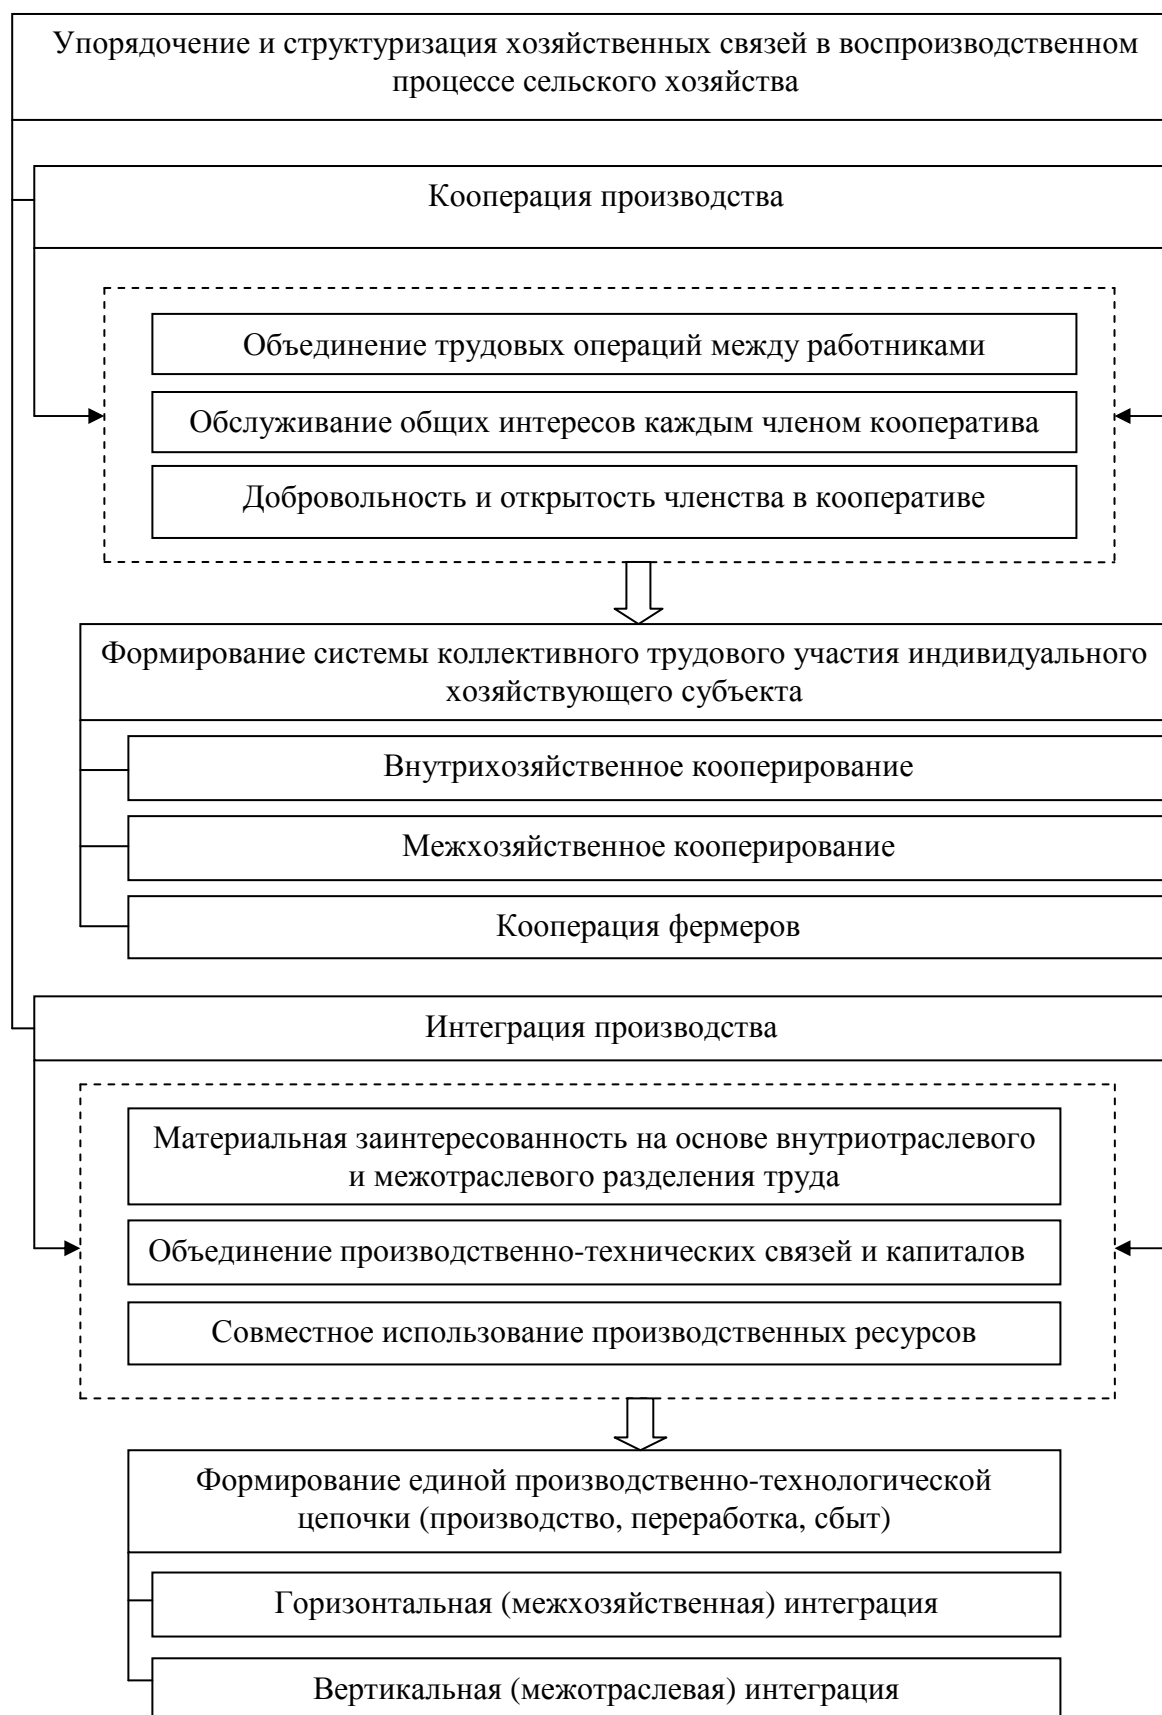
Упорядочение и структуризация хозяйственных связей в воспроизводственном процессе сельского хозяйства

Кооперация производства

Объединение трудовых операций между работниками

Обслуживание общих интересов каждым членом кооператива

Добровольность и открытость членства в кооперативе

Формирование системы коллективного трудового участия индивидуального хозяйствующего субъекта

Внутрихозяйственное кооперирование

Межхозяйственное кооперирование

Кооперация фермеров

Интеграция производства

Материальная заинтересованность на основе внутриотраслевого и межотраслевого разделения труда

Объединение производственно-технических связей и капиталов

Совместное использование производственных ресурсов

Формирование единой производственно-технологической цепочки (производство, переработка, сбыт)

Горизонтальная (межхозяйственная) интеграция

Вертикальная (межотраслевая) интеграция